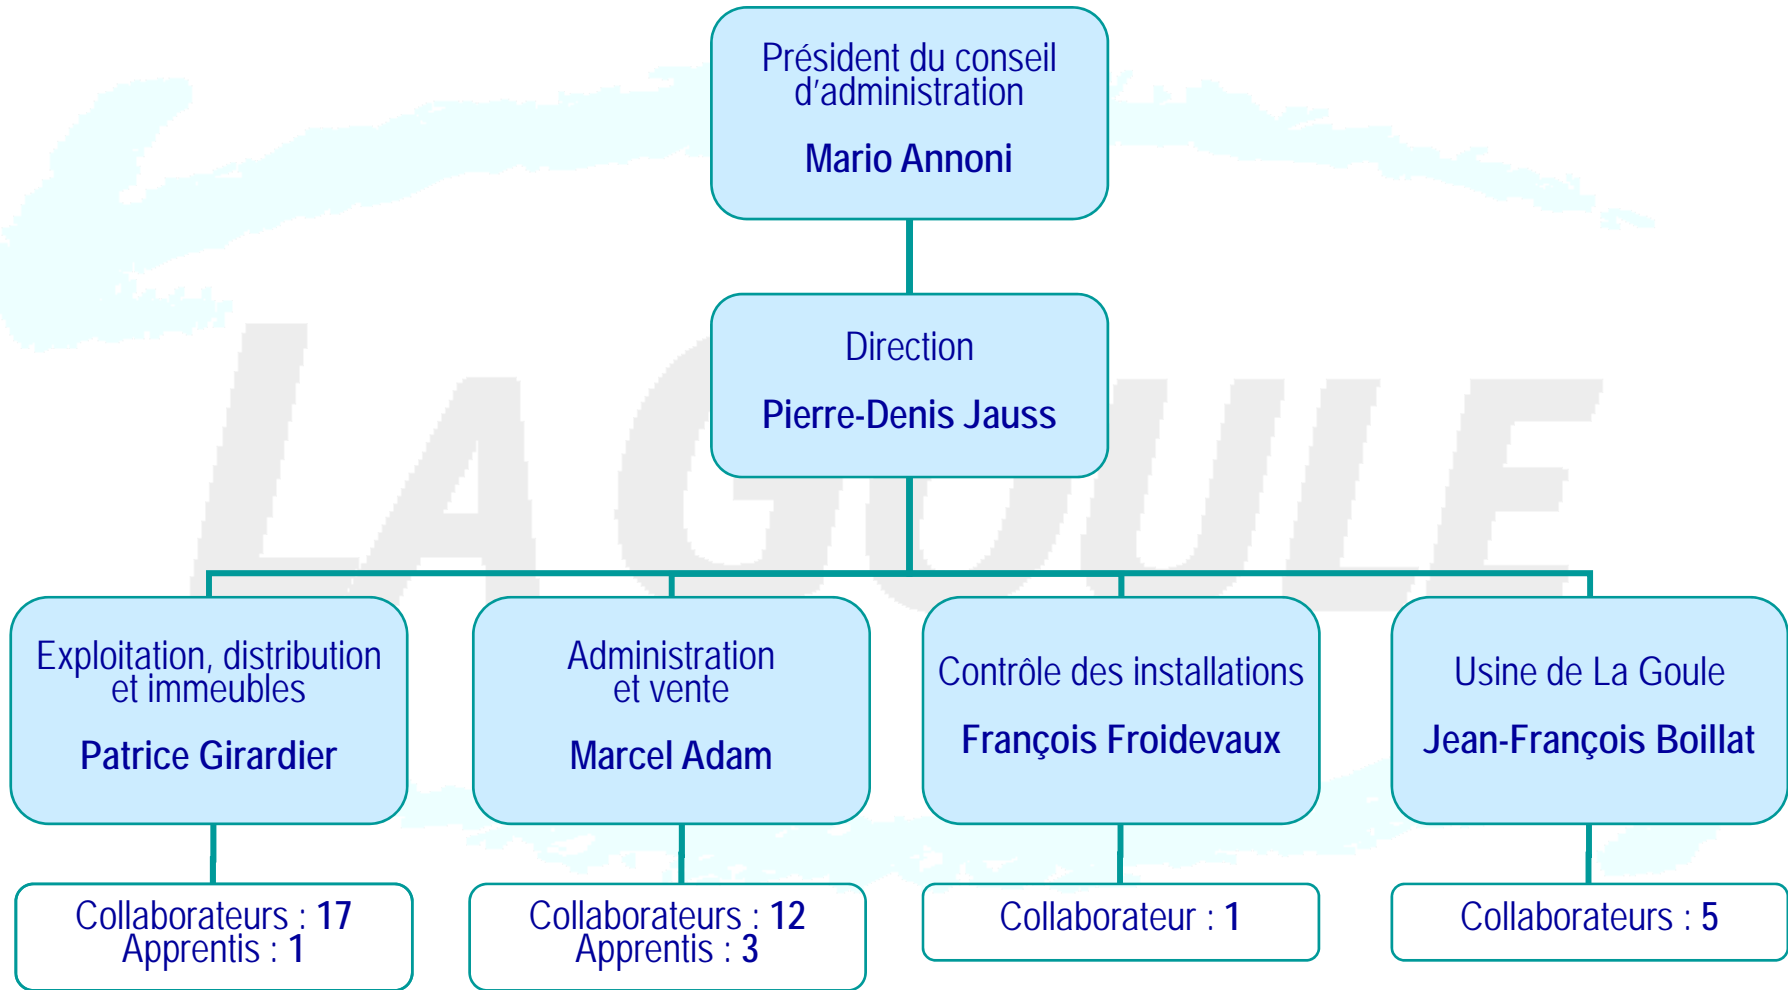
Président du conseil d'administration

Mario Annoni

Direction

Pierre-Denis Jauss

Exploitation, distribution et immeubles

Patrice Girardier

Collaborateurs : 17
Apprentis : 1

Administration et vente

Marcel Adam

Collaborateurs : 12
Apprentis : 3

Contrôle des installations

François Froidevaux

Collaborateur : 1

Usine de La Goule

Jean-François Boillat

Collaborateurs : 5

LA GOULE